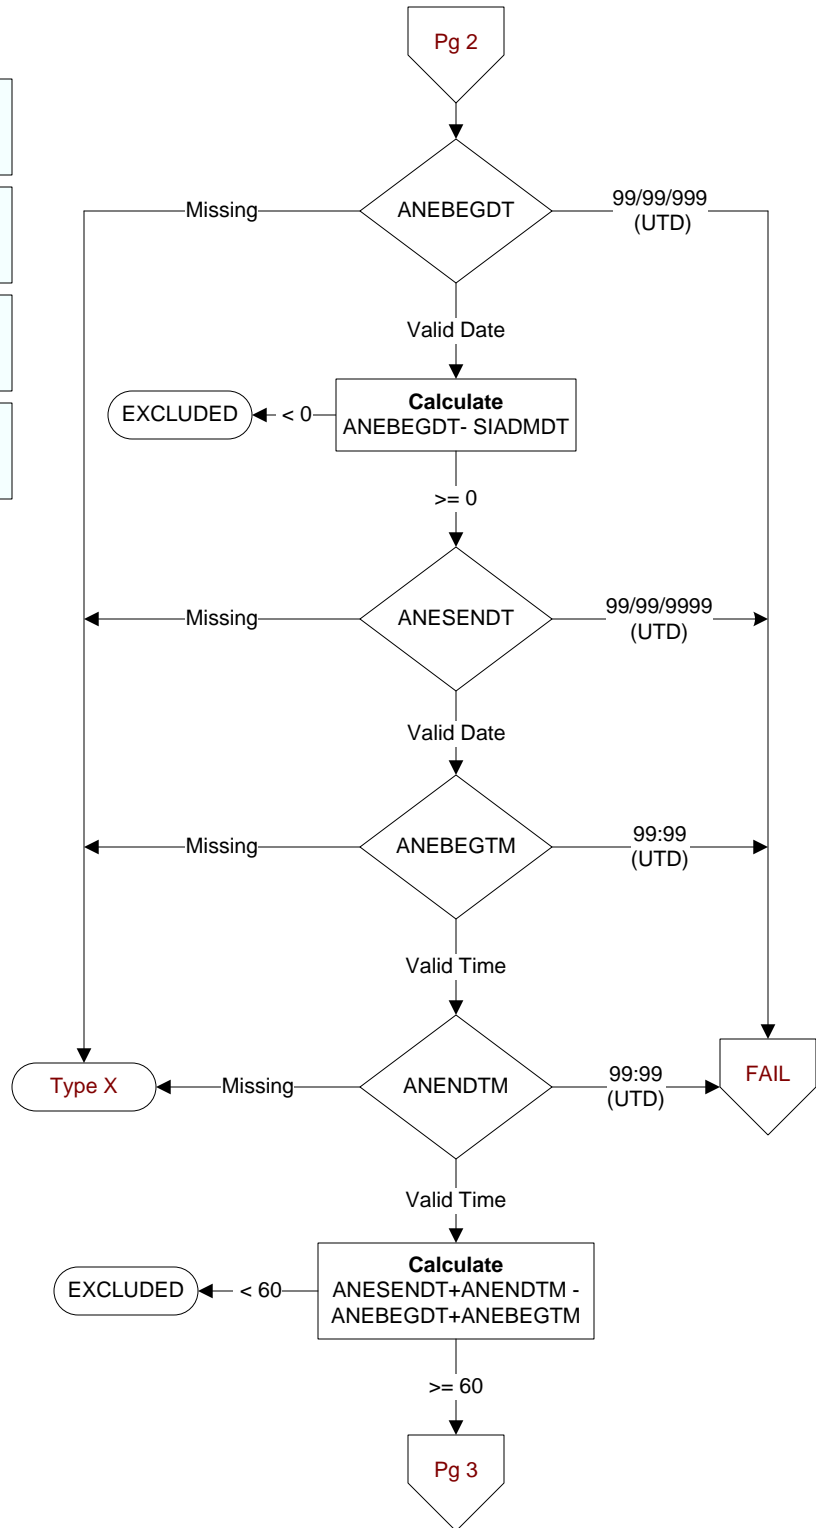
Pg 2

ANEBEGDT

Missing

99/99/999
(UTD)

Valid Date

Calculate
ANEBEGDT- SIADMDT

< 0

EXCLUDED

>= 0

ANESENDT

Missing

99/99/9999
(UTD)

Valid Date

ANEBEGTM

Missing

99:99
(UTD)

Valid Time

ANENDTM

Type X

Missing

99:99
(UTD)

FAIL

Valid Time

Calculate
ANESENDT+ANENDTM - ANEBEGDT+ANEBEGTM

< 60

EXCLUDED

>= 60

Pg 3